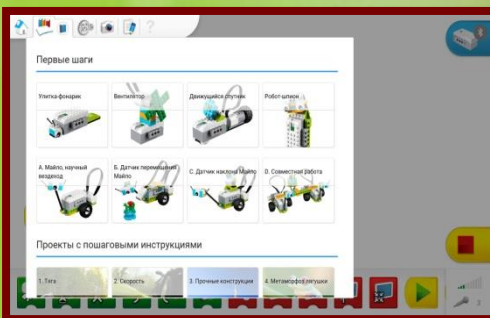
Первые шаги

Улитка-фонарик

Вентилятор

Движущийся спутник

Робот-шпион

А. Майло, научный вездеход

Б. Датчик перемещения Майло

С. Датчик наклона Майло

D. Совместная работа

Проекты с пошаговыми инструкциями

1. Тяга

2. Скорость

3. Прочные конструкции

4. Метаморфоз лягушки